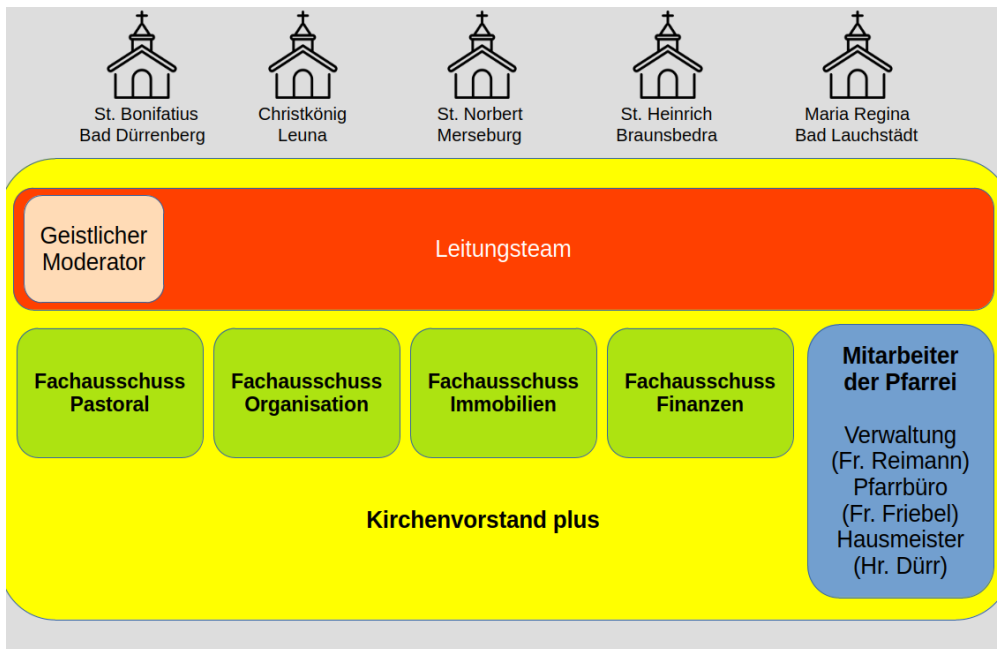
St. Bonifatius
Bad Dürrenberg

Christkönig
Leuna

St. Norbert
Merseburg

St. Heinrich
Braunsbedra

Maria Regina
Bad Lauchstädt

Geistlicher Moderator

Leitungsteam

Fachausschuss Pastoral

Fachausschuss Organisation

Fachausschuss Immobilien

Fachausschuss Finanzen

Mitarbeiter der Pfarrei

Verwaltung
(Fr. Reimann)
Pfarrbüro
(Fr. Friebel)
Hausmeister
(Hr. Dürr)

Kirchenvorstand plus